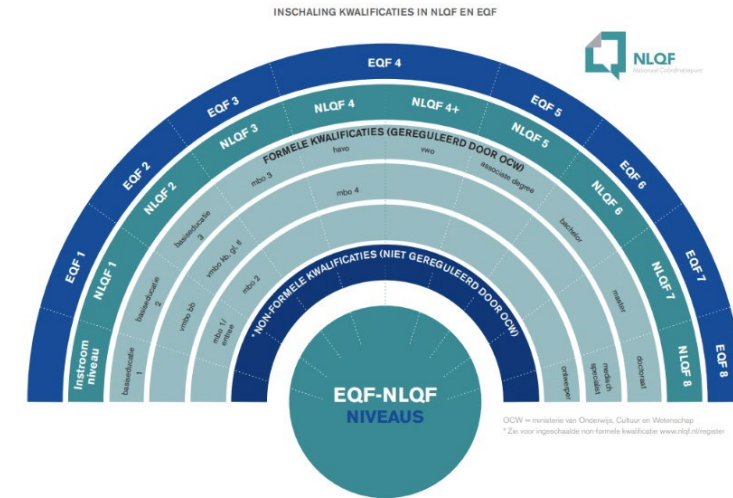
INSCHALING KWALIFICATIES IN NLQF EN EQF

NLQF
Nationaal Coördinatiepunt

EQF 1
EQF 2
EQF 3
EQF 4
EQF 5
EQF 6
EQF 7
EQF 8

Instroom niveau
NLQF 1
NLQF 2
NLQF 3
NLQF 4
NLQF 4+
NLQF 5
NLQF 6
NLQF 7
NLQF 8

FORMELE KWALIFICATIES (GEREGULEERD DOOR OCW)

basiseducatie 1
basiseducatie 2
basiseducatie 3
vmbo bb
vmbo kb, gl, tl
mbo 1/ entree
mbo 2
mbo 3
mbo 4
havo
vwo
associate degree
bachelor
master
doctoraat
medisch specialist
ontwerper

* NON-FORMELE KWALIFICATIES (NIET GEREGULEERD DOOR OCW)

EQF-NLQF
NIVEAUS

OCW = ministerie van Onderwijs, Cultuur en Wetenschap
* Zie voor ingeschaalde non-formele kwalificatie www.nlqf.nl/register